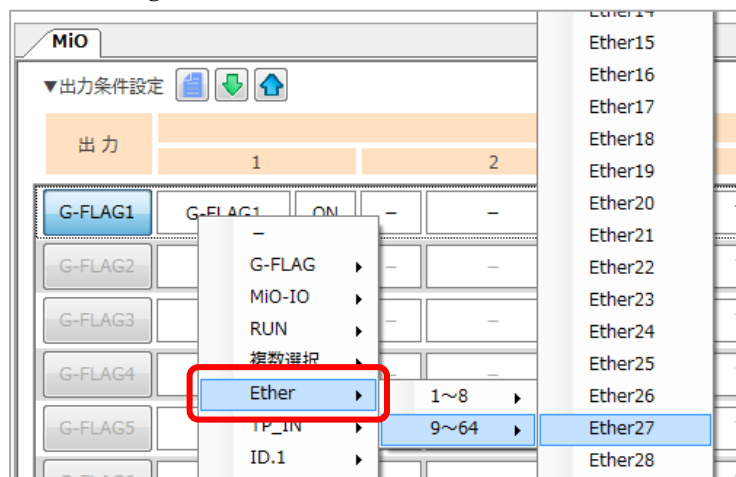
MiO

▼出力条件設定

| 出力 | | |
|---|---|---|
| | 1 | 2 |
| G-FLAG1 | G-FLAG1 ON – | – |
| G-FLAG2 | – | – |
| G-FLAG3 | – | – |
| G-FLAG4 | – | – |
| G-FLAG5 | | |

–
G-FLAG
MiO-IO
RUN
複数選択
Ether
TP_IN
ID.1

1～8
9～64

Ether14
Ether15
Ether16
Ether17
Ether18
Ether19
Ether20
Ether21
Ether22
Ether23
Ether24
Ether25
Ether26
Ether27
Ether28